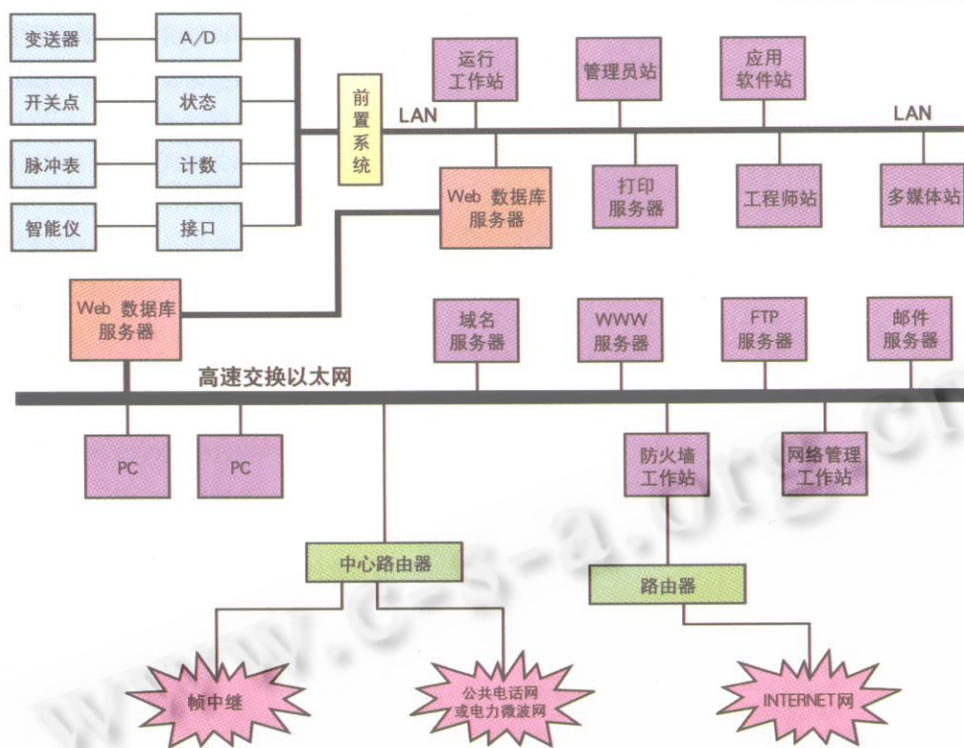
变送器
A/D
开关点
状态
脉冲表
计数
智能仪
接口
前置系统
LAN
运行工作站
管理员站
应用软件站
LAN
Web 数据库服务器
打印服务器
工程师站
多媒体站
Web 数据库服务器
域名服务器
WWW服务器
FTP服务器
邮件服务器
高速交换以太网
PC
PC
防火墙工作站
网络管理工作站
中心路由器
路由器
帧中继
公共电话网或电力微波网
INTERNET网
www.c-s-a.org.cn